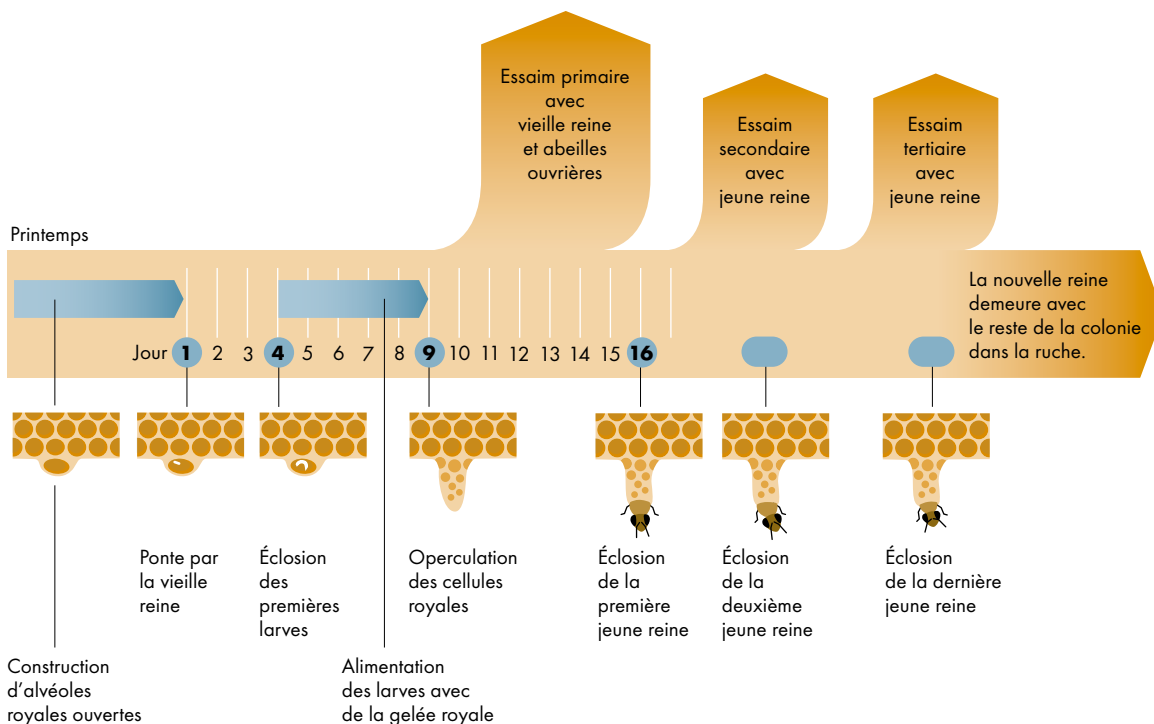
Essaim primaire avec vieille reine et abeilles ouvrières

Essaim secondaire avec jeune reine

Essaim tertiaire avec jeune reine

Printemps

La nouvelle reine demeure avec le reste de la colonie dans la ruche.

Jour 1 2 3 4 5 6 7 8 9 10 11 12 13 14 15 16

Ponte par la vieille reine

Éclosion des premières larves

Operculation des cellules royales

Éclosion de la première jeune reine

Éclosion de la deuxième jeune reine

Éclosion de la dernière jeune reine

Construction d'alvéoles royales ouvertes

Alimentation des larves avec de la gelée royale